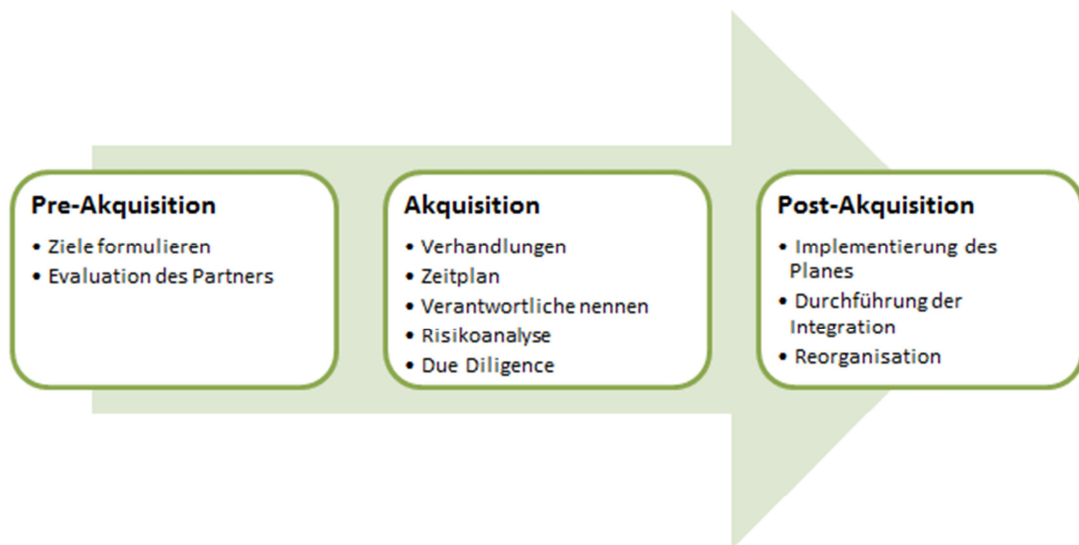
Pre-Akquisition
• Ziele formulieren
• Evaluation des Partners

Akquisition
• Verhandlungen
• Zeitplan
• Verantwortliche nennen
• Risikoanalyse
• Due Diligence

Post-Akquisition
• Implementierung des Planes
• Durchführung der Integration
• Reorganisation